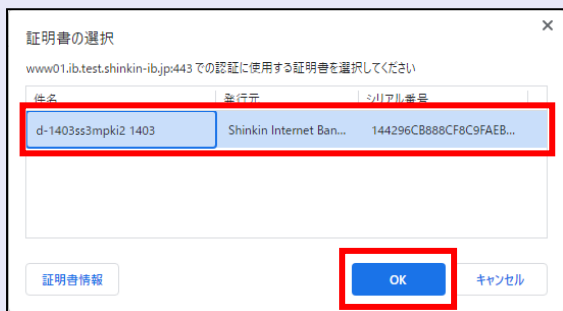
証明書の選択

×

www01.ib.test.shinkin-ib.jp:443 での認証に使用する証明書を選択してください

| 件名 | 発行元 | シリアル番号 |
|---|---|---|
| d-1403ss3mpki2 1403 | Shinkin Internet Ban... | 144296CB888CF8C9FAEB... |

証明書情報

OK

キャンセル